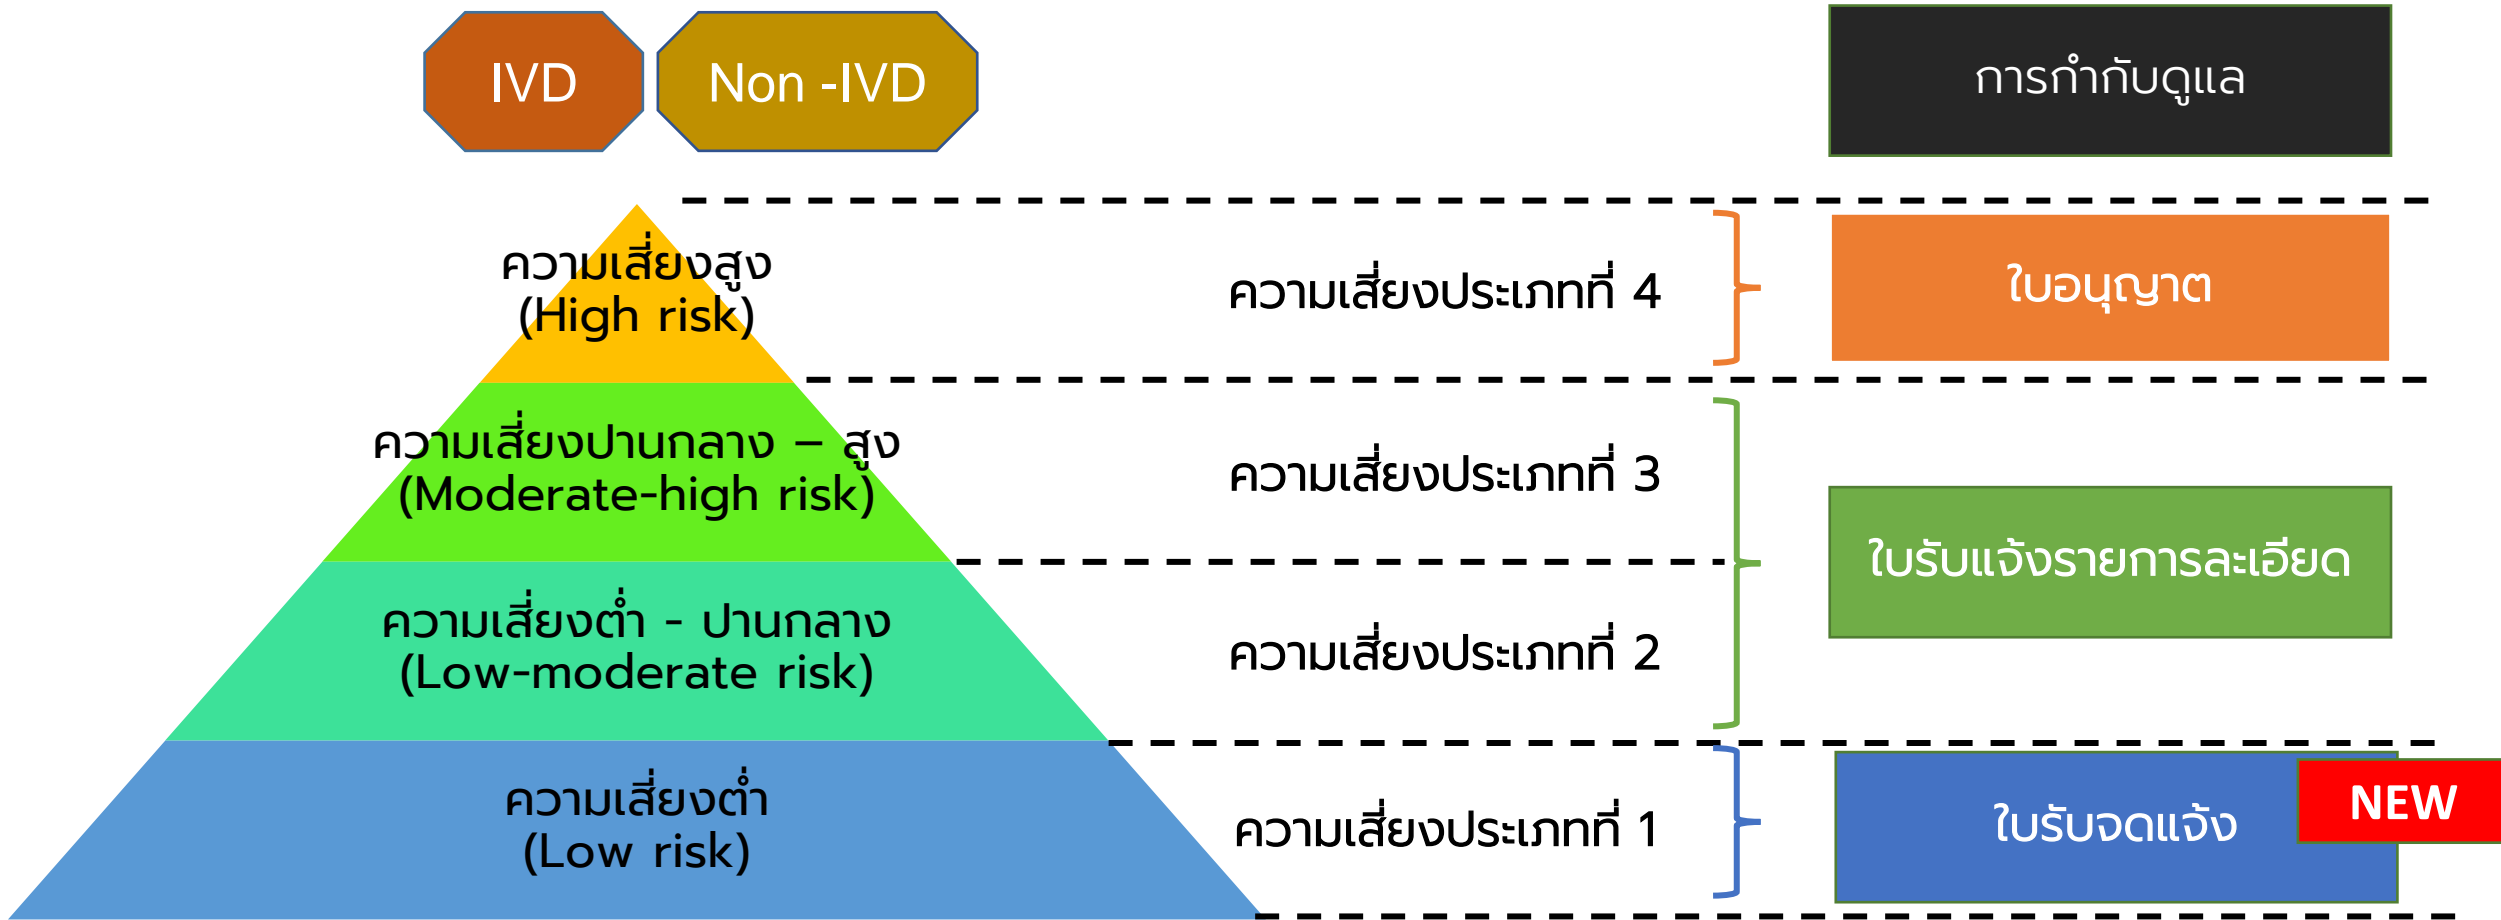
IVD

Non -IVD

การกำกับดูแล

ความเสี่ยงสูง
(High risk)

ความเสี่ยงประเภทที่ 4

ใบอนุญาต

ความเสี่ยงปานกลาง – สูง
(Moderate-high risk)

ความเสี่ยงประเภทที่ 3

ใบรับแจ้งรายการละเอียด

ความเสี่ยงต่ำ - ปานกลาง
(Low-moderate risk)

ความเสี่ยงประเภทที่ 2

ความเสี่ยงต่ำ
(Low risk)

ความเสี่ยงประเภทที่ 1

ใบรับจดแจ้ง

NEW